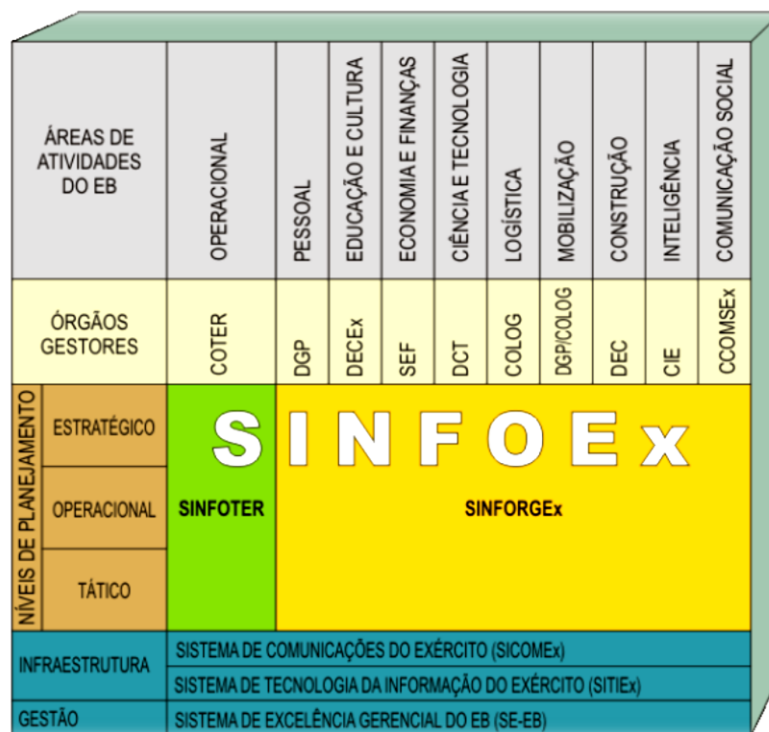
| ÁREAS DE ATIVIDADES DO EB | OPERACIONAL | PESSOAL | EDUCAÇÃO E CULTURA | ECONOMIA E FINANÇAS | CIÊNCIA E TECNOLOGIA | LOGÍSTICA | MOBILIZAÇÃO | CONSTRUÇÃO | INTELIGÊNCIA | COMUNICAÇÃO SOCIAL |
|---|---|---|---|---|---|---|---|---|---|---|
| ÓRGÃOS GESTORES | COTER | DGP | DECEx | SEF | DCT | COLOG | DGP/COLOG | DEC | CIE | CCOMSEx |

NÍVEIS DE PLANEJAMENTO

ESTRATÉGICO

OPERACIONAL

TÁTICO

SINFOEx

SINFOTER

SINFORGEx

| INFRAESTRUTURA | SISTEMA DE COMUNICAÇÕES DO EXÉRCITO (SICOMEx) |
|---|---|
| | SISTEMA DE TECNOLOGIA DA INFORMAÇÃO DO EXÉRCITO (SITIEx) |
| GESTÃO | SISTEMA DE EXCELÊNCIA GERENCIAL DO EB (SE-EB) |